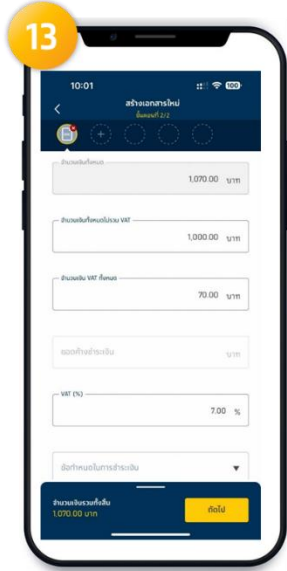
13

10:01

100

<

สร้างเอกสารใหม่

ขั้นตอนที่ 2/2

จำนวนเงินทั้งหมด

1,070.00 บาท

จำนวนเงินทั้งหมดไม่รวม VAT

1,000.00 บาท

จำนวนเงิน VAT ทั้งหมด

70.00 บาท

ยอดค้างชำระเงิน

บาท

VAT (%)

7.00 %

ข้อกำหนดในการชำระเงิน

▼

จำนวนเงินรวมทั้งสิ้น

1,070.00 บาท

ถัดไป